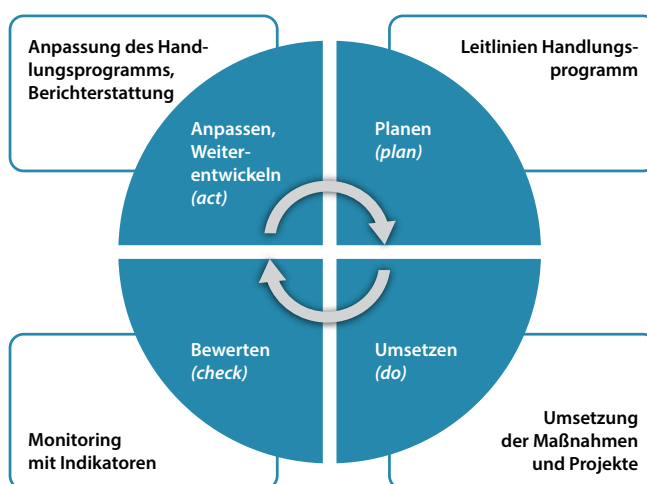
Anpassung des Handlungsprogramms, Berichterstattung

Leitlinien Handlungsprogramm

Anpassen, Weiterentwickeln
(act)

Planen
(plan)

Bewerten
(check)

Umsetzen
(do)

Monitoring mit Indikatoren

Umsetzung der Maßnahmen und Projekte